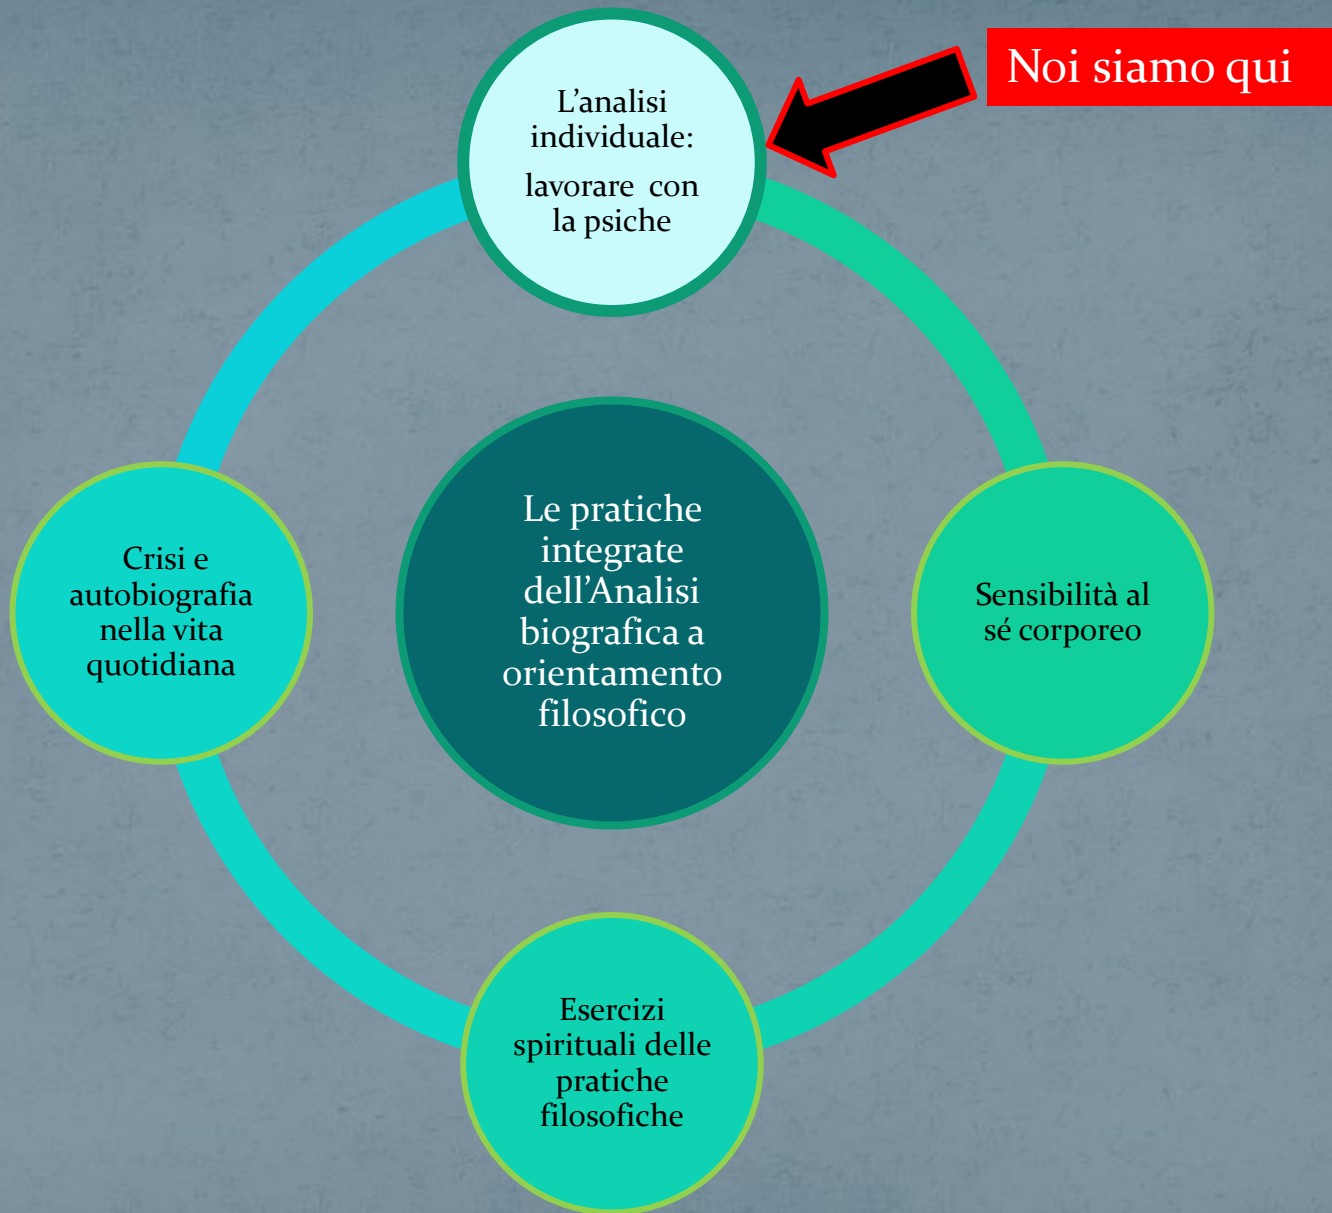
Noi siamo qui

L'analisi individuale:

lavorare con la psiche

Le pratiche integrate dell'Analisi biografica a orientamento filosofico

Crisi e autobiografia nella vita quotidiana

Sensibilità al sé corporeo

Esercizi spirituali delle pratiche filosofiche